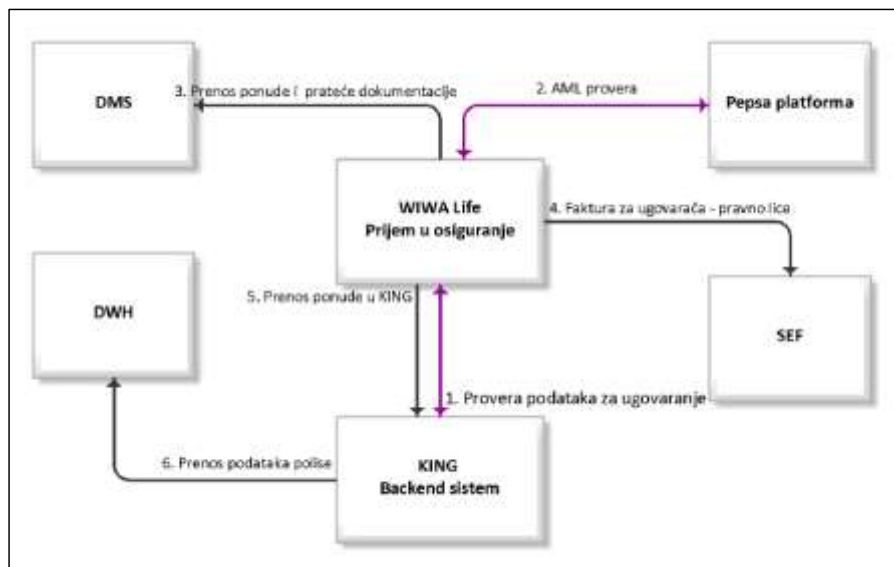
DMS

3. Prenos ponude i prateće dokumentacije

2. AML provera

Pepsa platforma

WIWA Life
Prijem u osiguranje

4. Faktura za ugovarača - pravno lice

DWH

5. Prenos ponude u KING

SEF

1. Provera podataka za ugovaranje

6. Prenos podataka polise

KING
Backend sistem